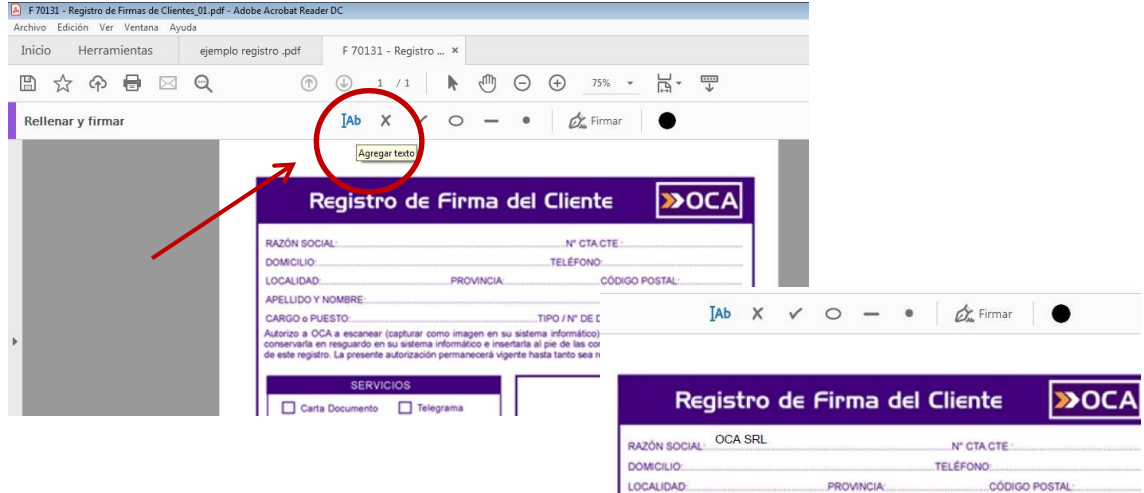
F 70131 - Registro de Firmas de Clientes_01.pdf - Adobe Acrobat Reader DC

Archivo Edición Ver Ventana Ayuda

Inicio Herramientas ejemplo registro .pdf F 70131 - Registro ... ×

1 / 1 75%

Rellenar y firmar

IAb X ✓ Firmar

Agregar texto

Registro de Firma del Cliente

OCA

RAZÓN SOCIAL: N° CTA.CTE.:

DOMICILIO: TELÉFONO:

LOCALIDAD: PROVINCIA: CÓDIGO POSTAL:

APELLIDO Y NOMBRE:

CARGO o PUESTO: TIPO / N° DE D

Autorizo a OCA a escanear (capturar como imagen en su sistema informático) conservarla en resguardo en su sistema informático e insertarla al pie de las co de este registro. La presente autorización permanecerá vigente hasta tanto sea n

SERVICIOS

Carta Documento Telegrama

IAb X ✓ Firmar

Registro de Firma del Cliente

OCA

RAZÓN SOCIAL: OCA SRL N° CTA.CTE.:

DOMICILIO: TELÉFONO:

LOCALIDAD: PROVINCIA: CÓDIGO POSTAL: